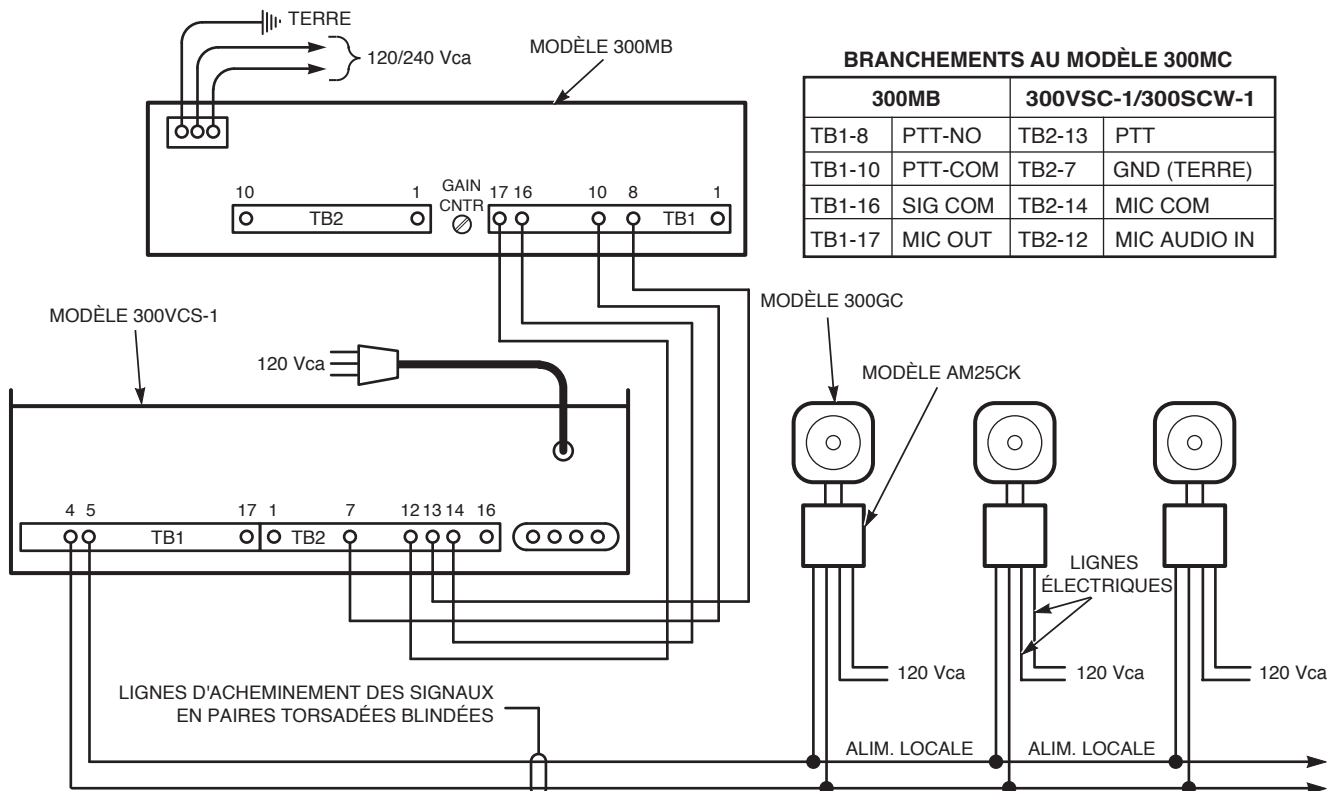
TERRE

120/240 Vca

MODÈLE 300MB

BRANCHEMENTS AU MODÈLE 300MC

| 300MB | | 300VSC-1/300SCW-1 | |
|---|---|---|---|
| TB1-8 | PTT-NO | TB2-13 | PTT |
| TB1-10 | PTT-COM | TB2-7 | GND (TERRE) |
| TB1-16 | SIG COM | TB2-14 | MIC COM |
| TB1-17 | MIC OUT | TB2-12 | MIC AUDIO IN |

10 TB2 1 GAIN CNTR 17 16 10 8 TB1 1

MODÈLE 300GC

MODÈLE 300VCS-1

120 Vca

MODÈLE AM25CK

4 5 TB1 17 1 TB2 7 12 13 14 16

LIGNES ÉLECTRIQUES

120 Vca 120 Vca 120 Vca

LIGNES D'ACHEMINEMENT DES SIGNAUX EN PAIRES TORSADÉES BLINDÉES

ALIM. LOCALE ALIM. LOCALE